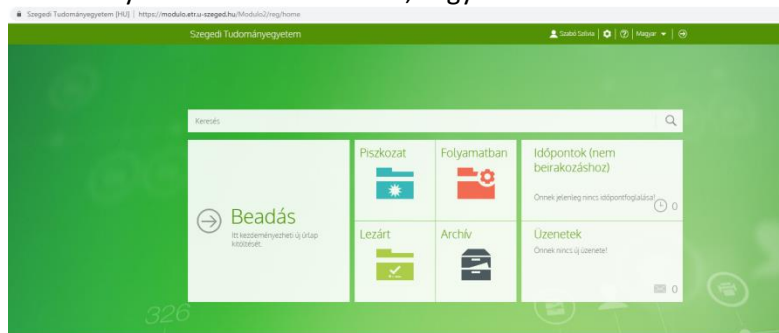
Szegedi Tudományegyetem [HU] | https://modulo.etr.u-szeged.hu/Modulo2/reg/home

Szegedi Tudományegyetem

Szabó Szilvia | Magyar

Keresés

Beadás
Itt kezdeményezheti új űrlap kitöltését.

Piszkozat

Folyamatban

Lezárt

Archív

Időpontok (nem beiratkozáshoz)
Önnek jelenleg nincs időpontfoglalása!
0

Üzenetek
Önnek nincs új üzenete!
0

326